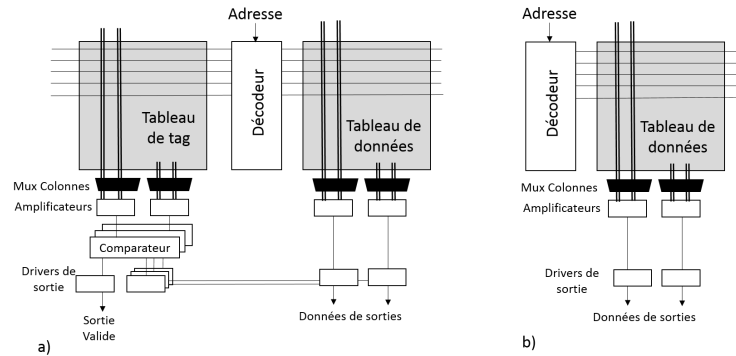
Adresse

Tableau de tag

Décodeur

Tableau de données

Mux Colonnes

Amplificateurs

Comparateur

Drivers de sortie

Sortie Valide

Données de sorties

a)

Adresse

Décodeur

Tableau de données

Mux Colonnes

Amplificateurs

Drivers de sortie

Données de sorties

b)